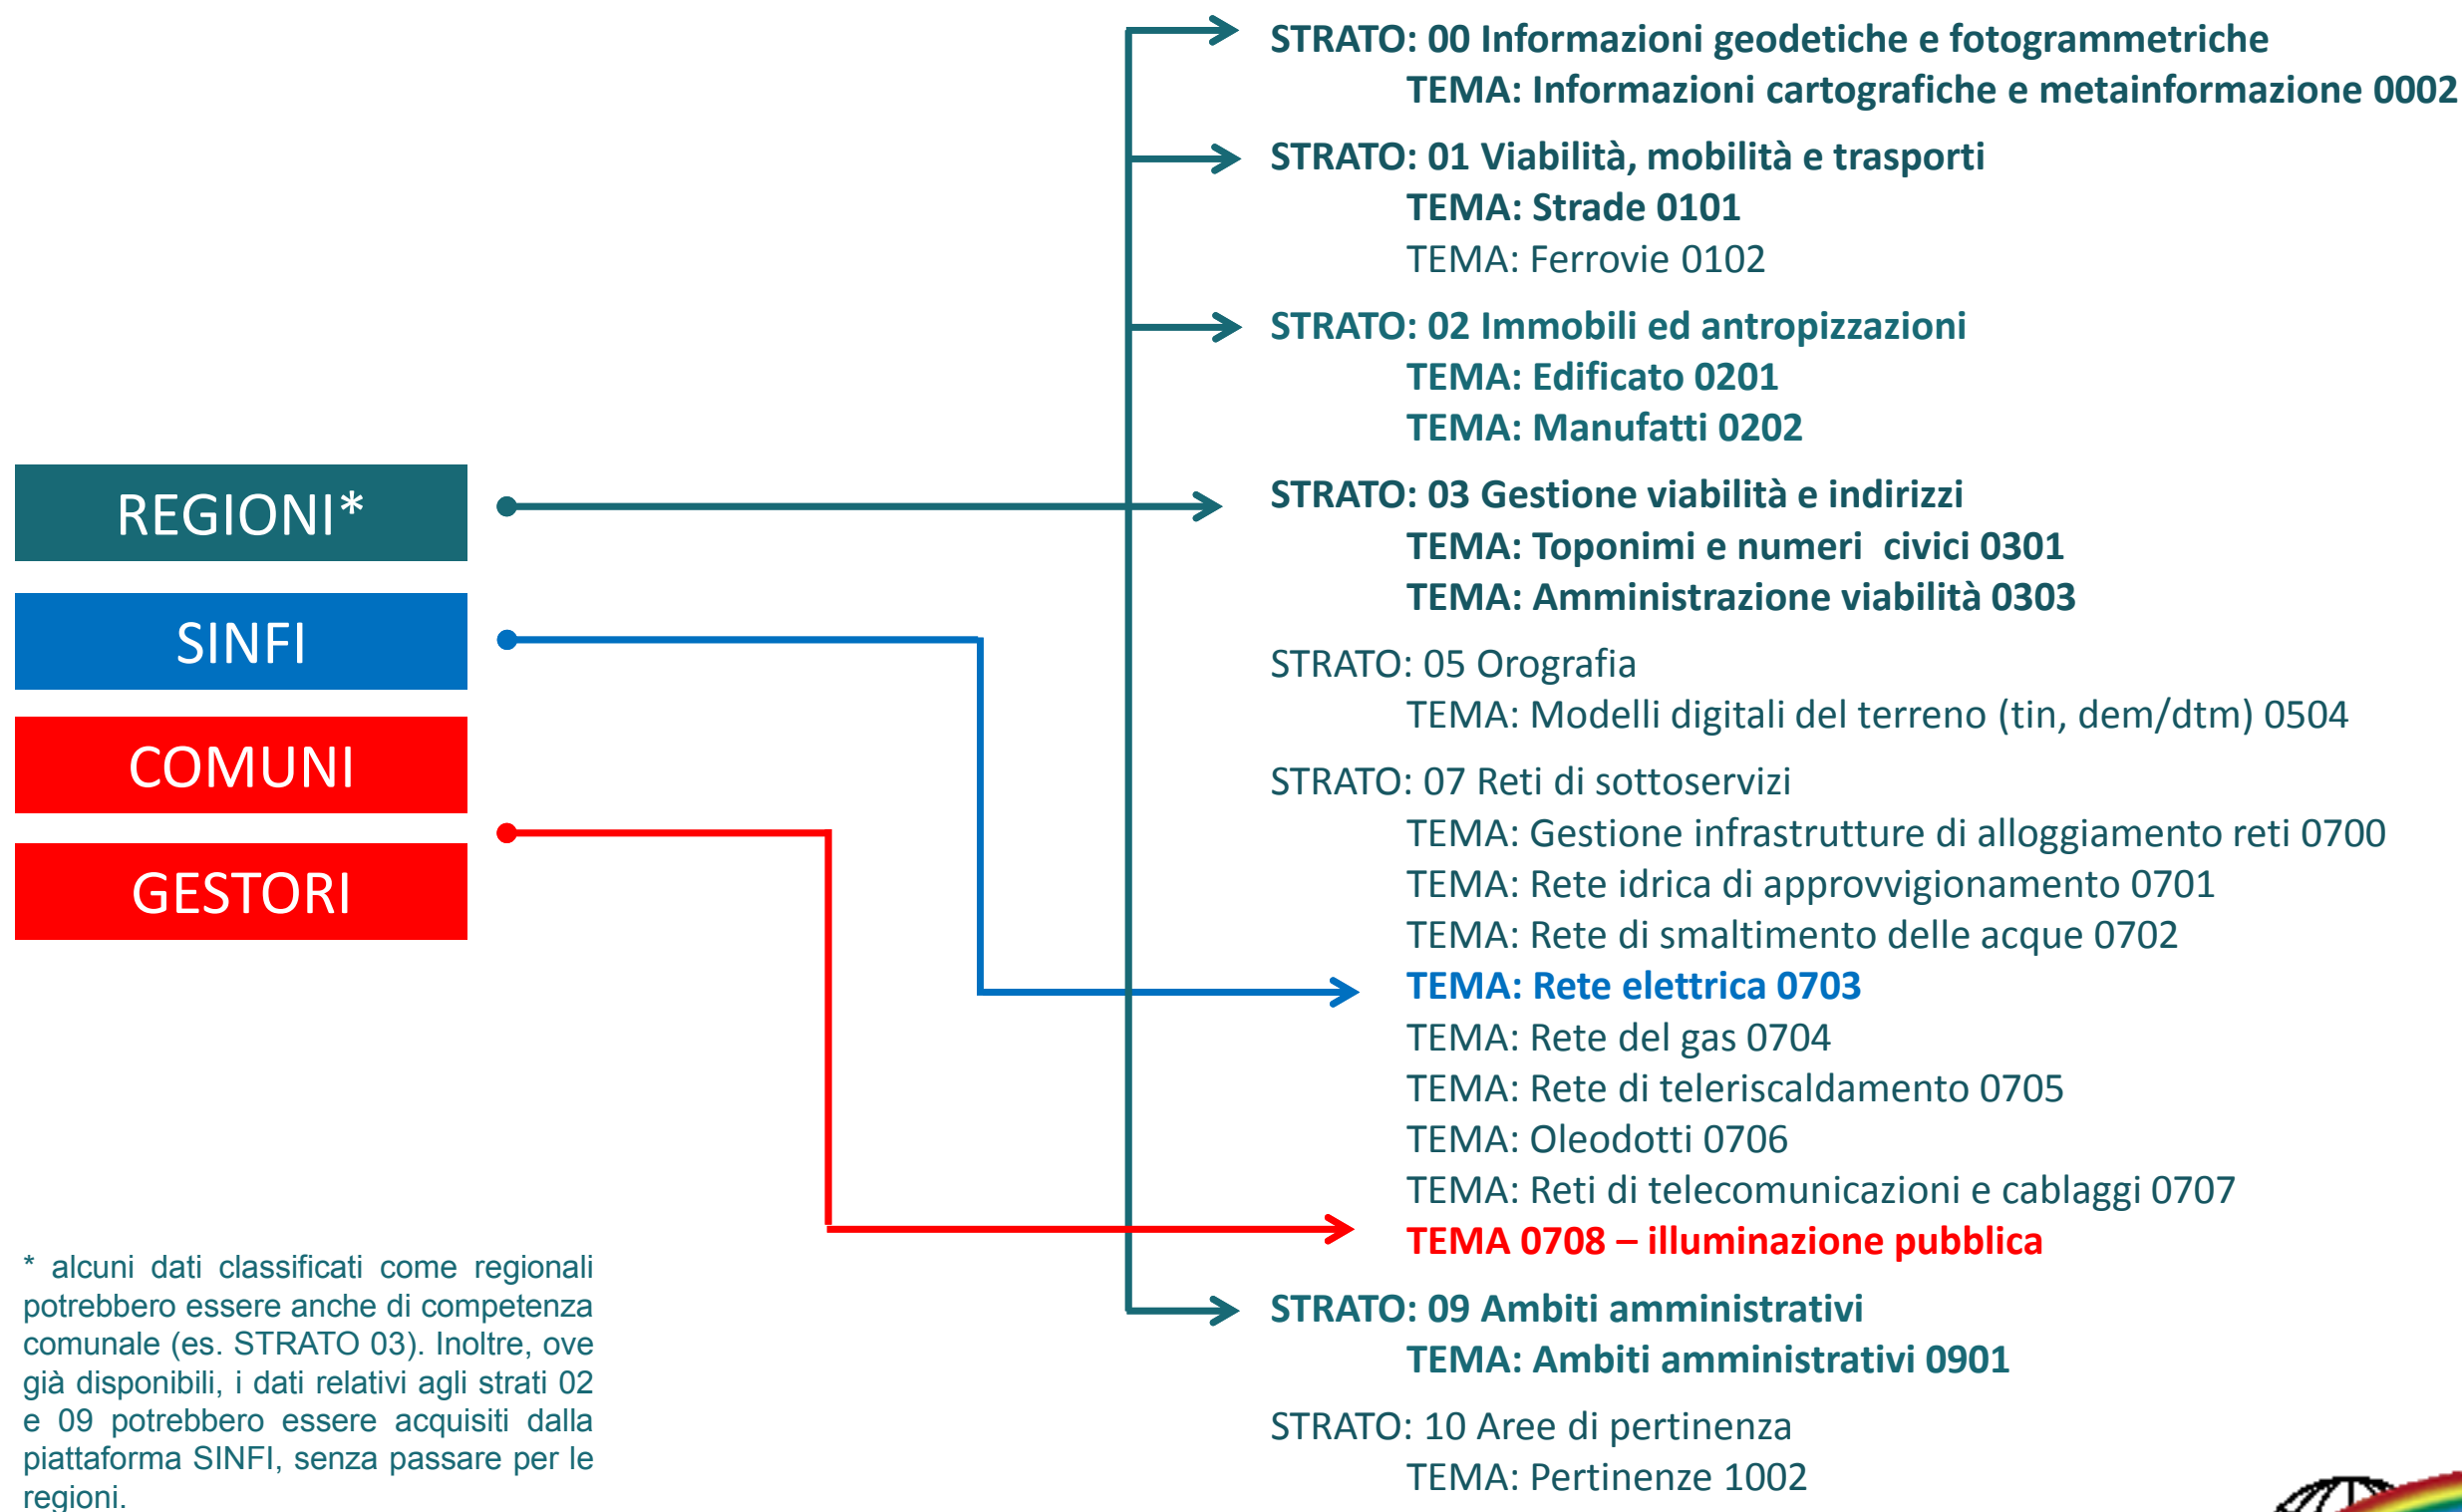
REGIONI*

SINFI

COMUNI

GESTORI

STRATO: 00 Informazioni geodetiche e fotogrammetriche
TEMA: Informazioni cartografiche e metainformazione 0002

STRATO: 01 Viabilità, mobilità e trasporti
TEMA: Strade 0101
TEMA: Ferrovie 0102

STRATO: 02 Immobili ed antropizzazioni
TEMA: Edificato 0201
TEMA: Manufatti 0202

STRATO: 03 Gestione viabilità e indirizzi
TEMA: Toponimi e numeri civici 0301
TEMA: Amministrazione viabilità 0303

STRATO: 05 Orografia
TEMA: Modelli digitali del terreno (tin, dem/dtm) 0504

STRATO: 07 Reti di sottoservizi
TEMA: Gestione infrastrutture di alloggiamento reti 0700
TEMA: Rete idrica di approvvigionamento 0701
TEMA: Rete di smaltimento delle acque 0702
TEMA: Rete elettrica 0703
TEMA: Rete del gas 0704
TEMA: Rete di teleriscaldamento 0705
TEMA: Oleodotti 0706
TEMA: Reti di telecomunicazioni e cablaggi 0707
TEMA 0708 – illuminazione pubblica

STRATO: 09 Ambiti amministrativi
TEMA: Ambiti amministrativi 0901

STRATO: 10 Aree di pertinenza
TEMA: Pertinenze 1002

* alcuni dati classificati come regionali potrebbero essere anche di competenza comunale (es. STRATO 03). Inoltre, ove già disponibili, i dati relativi agli strati 02 e 09 potrebbero essere acquisiti dalla piattaforma SINFI, senza passare per le regioni.